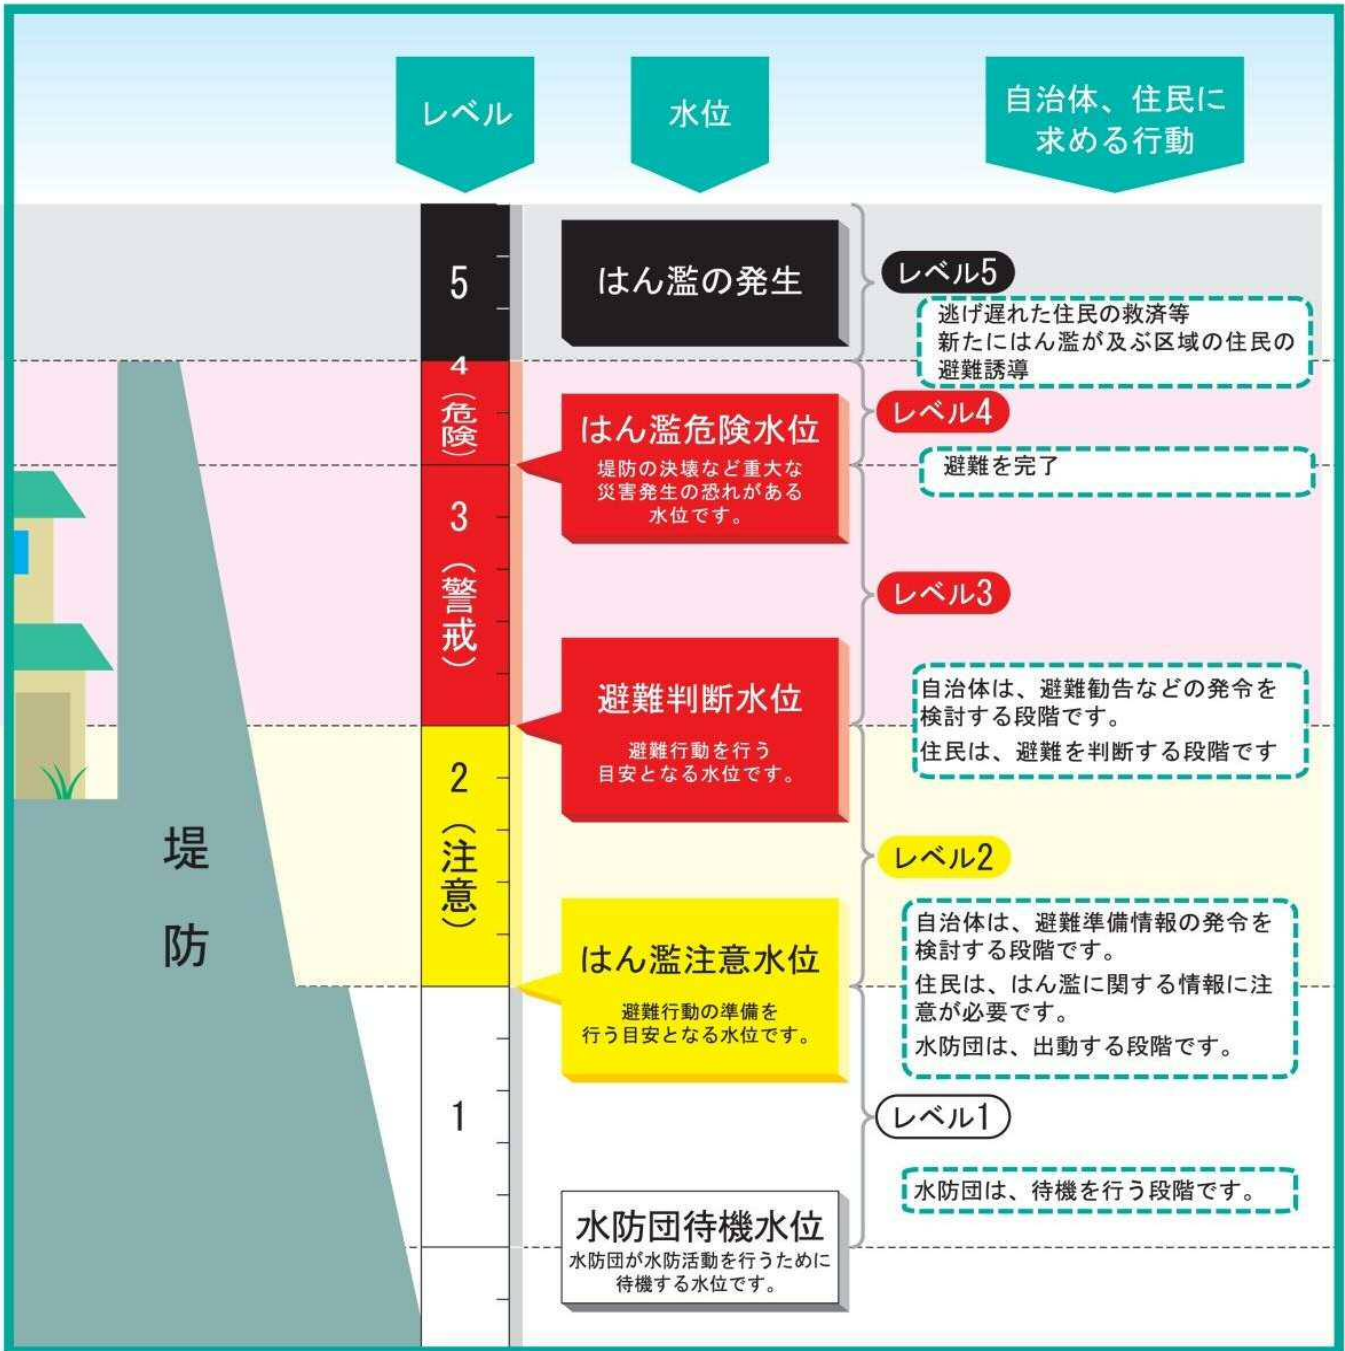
レベル

水位

自治体、住民に求める行動

5

4（危険）

3（警戒）

2（注意）

1

堤防

はん濫の発生

はん濫危険水位
堤防の決壊など重大な災害発生の恐れがある水位です。

避難判断水位
避難行動を行う目安となる水位です。

はん濫注意水位
避難行動の準備を行う目安となる水位です。

水防団待機水位
水防団が水防活動を行うために待機する水位です。

レベル5
逃げ遅れた住民の救済等
新たにはん濫が及ぶ区域の住民の避難誘導

レベル4
避難を完了

レベル3
自治体は、避難勧告などの発令を検討する段階です。
住民は、避難を判断する段階です

レベル2
自治体は、避難準備情報の発令を検討する段階です。
住民は、はん濫に関する情報に注意が必要です。
水防団は、出動する段階です。

レベル1
水防団は、待機を行う段階です。